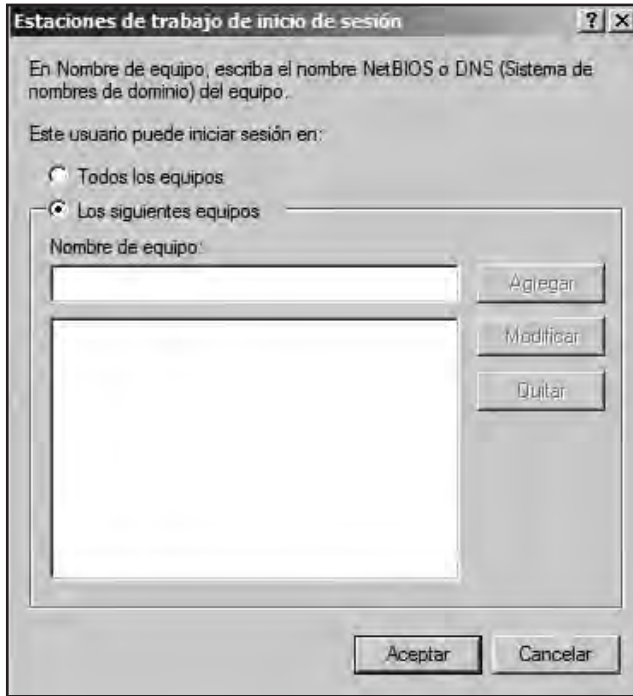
Estaciones de trabajo de inicio de sesión ? X

En Nombre de equipo, escriba el nombre NetBIOS o DNS (Sistema de nombres de dominio) del equipo.

Este usuario puede iniciar sesión en:

Todos los equipos

Los siguientes equipos

Nombre de equipo:

Agregar

Modificar

Quitar

Aceptar

Cancelar